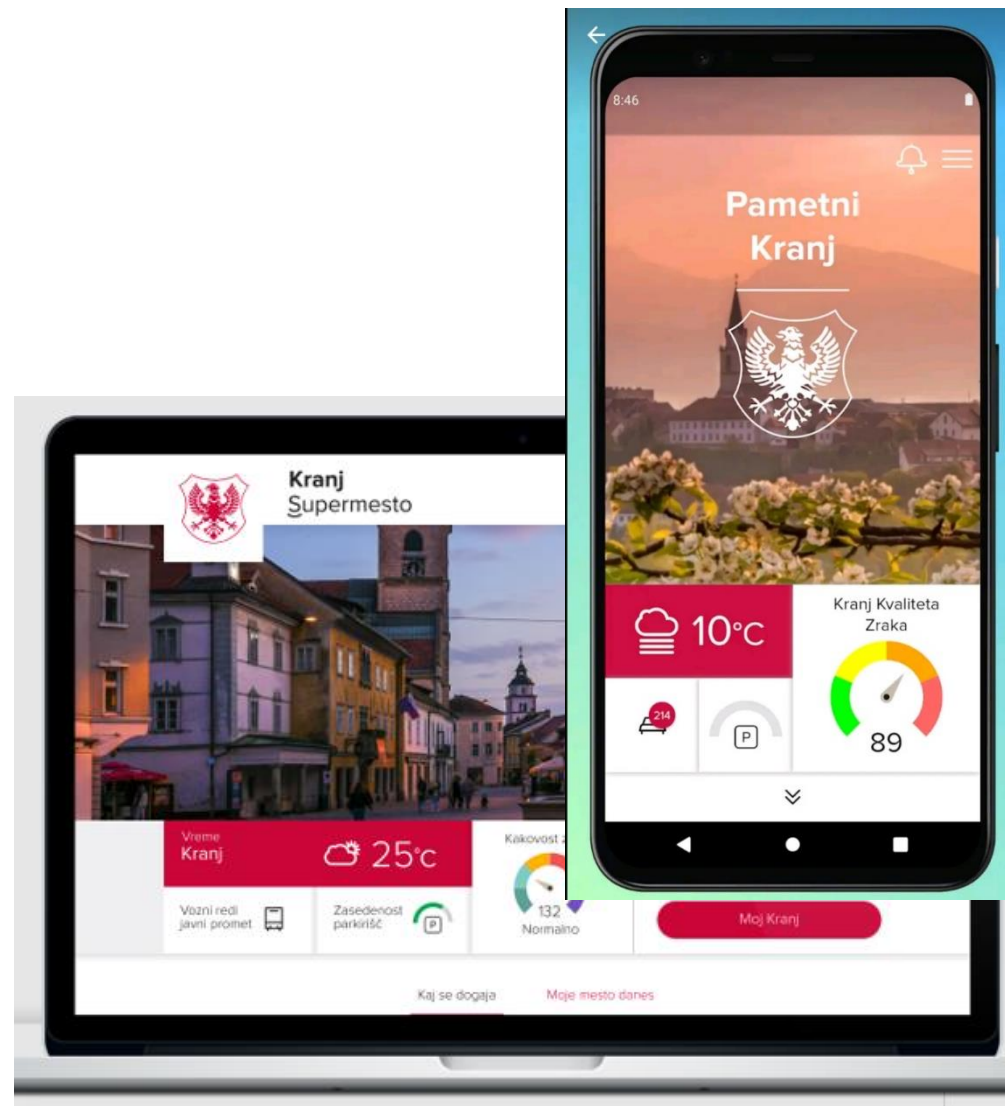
8:46

Pametni Kranj

10°C

Kranj Kvaliteta Zraka

214

P

89

Kranj
Supermesto

Vreme
Kranj

25°C

Kakovost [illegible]

Vozni redi javni promet

Zasedenost parkirišč

P

132
Normalno

Moj Kranj

Kaj se dogaja

Moje mesto danes